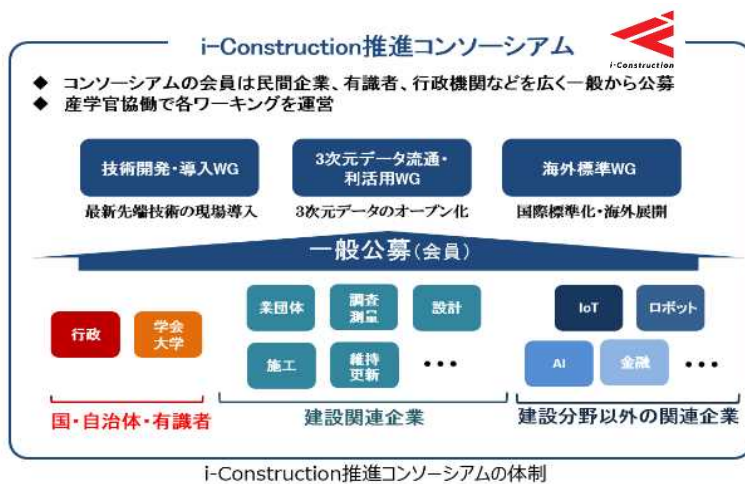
i-Construction推進コンソーシアム

i-Construction

◆ コンソーシアムの会員は民間企業、有識者、行政機関などを広く一般から公募
◆ 産学官協働で各ワーキングを運営

技術開発・導入WG
最新先端技術の現場導入

3次元データ流通・利活用WG
3次元データのオープン化

海外標準WG
国際標準化・海外展開

一般公募（会員）

行政
学会大学

業団体
調査測量
設計
施工
維持更新
…

IoT
ロボット
AI
金融
…

国・自治体・有識者
建設関連企業
建設分野以外の関連企業

i-Construction推進コンソーシアムの体制